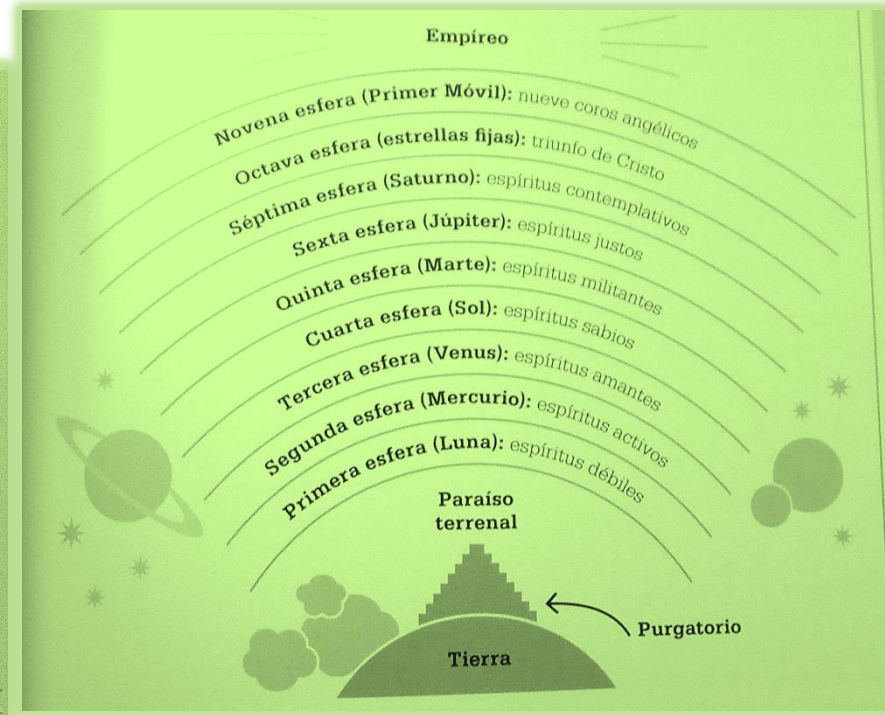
Empíreo

Novena esfera (Primer Móvil): nueve coros angélicos

Octava esfera (estrellas fijas): triunfo de Cristo

Séptima esfera (Saturno): espíritus contemplativos

Sexta esfera (Júpiter): espíritus justos

Quinta esfera (Marte): espíritus militantes

Cuarta esfera (Sol): espíritus sabios

Tercera esfera (Venus): espíritus amantes

Segunda esfera (Mercurio): espíritus activos

Primera esfera (Luna): espíritus débiles

Paraíso terrenal

Purgatorio

Tierra